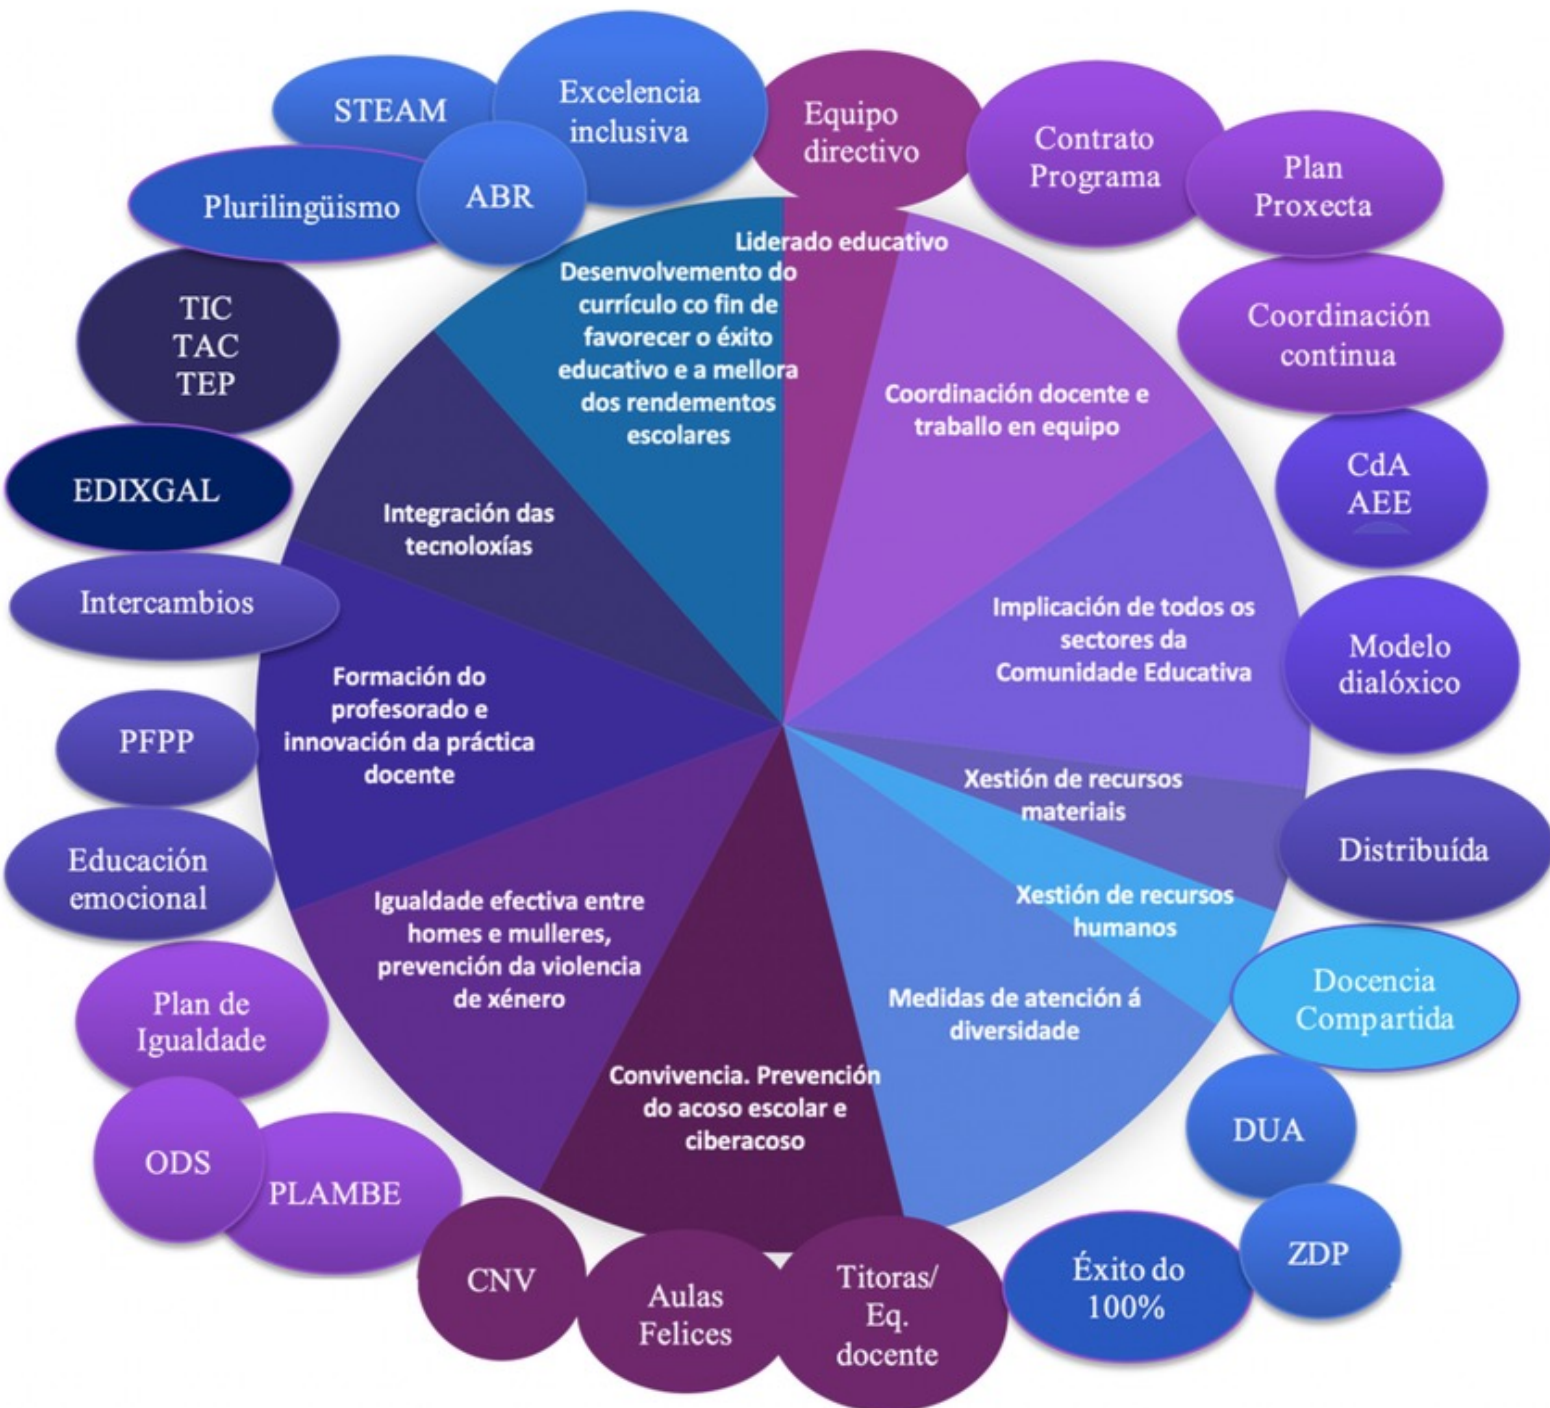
STEAM

Excelencia inclusiva

Equipo directivo

Contrato Programa

Plan Proxecta

Plurilingüismo

ABR

Liderado educativo

Desenvolvemento do currículo co fin de favorecer o éxito educativo e a mellora dos rendementos escolares

Coordinación continua

TIC TAC TEP

Coordinación docente e traballo en equipo

CdA AEE

EDIXGAL

Integración das tecnoloxías

Intercambios

Implicación de todos os sectores da Comunidade Educativa

Modelo dialóxico

Formación do profesorado e innovación da práctica docente

PFPP

Xestión de recursos materiais

Distribuída

Educación emocional

Igualdade efectiva entre homes e mulleres, prevención da violencia de xénero

Xestión de recursos humanos

Docencia Compartida

Medidas de atención á diversidade

Plan de Igualdade

Convivencia. Prevención do acoso escolar e ciberacoso

DUA

ODS

PLAMBE

ZDP

CNV

Aulas Felices

Titoras/ Eq. docente

Éxito do 100%